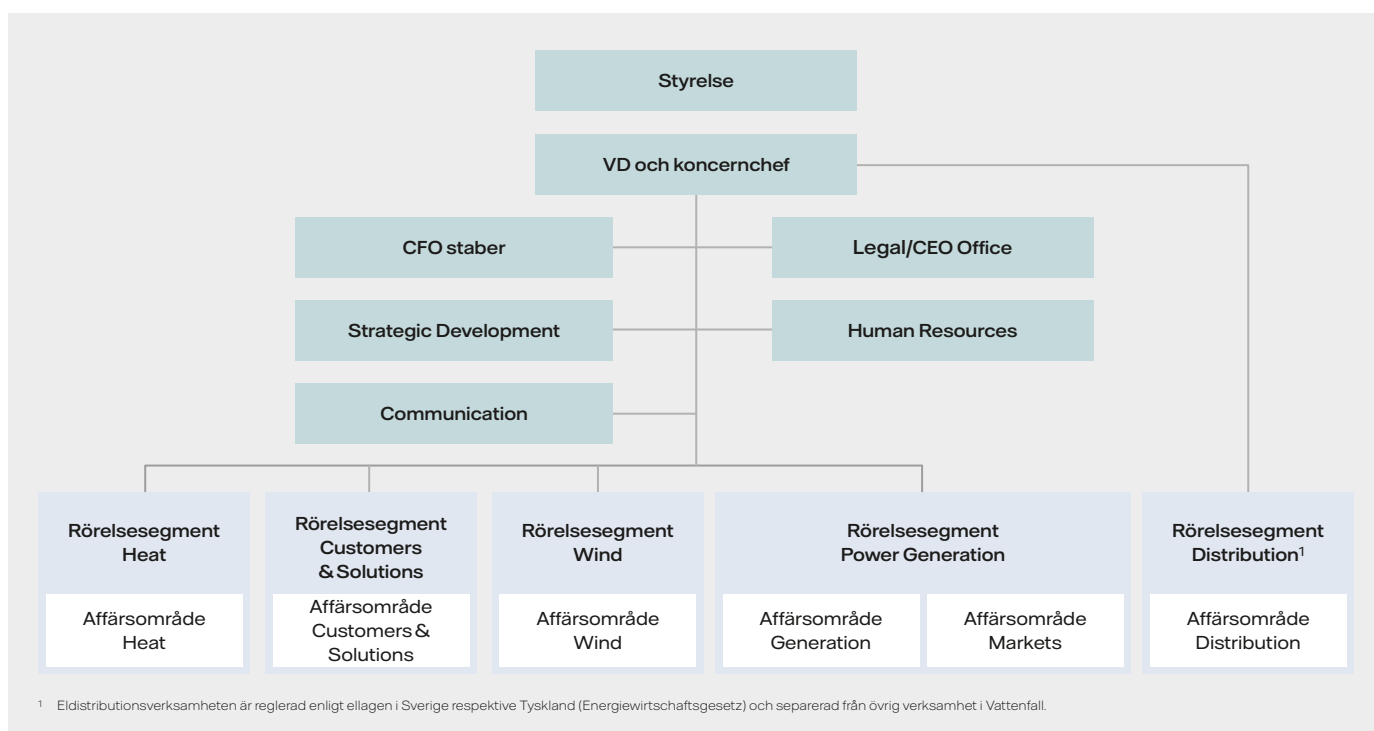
Styrelse

VD och koncernchef

CFO staber

Legal/CEO Office

Strategic Development

Human Resources

Communication

Rörelsesegment Heat

Affärsområde Heat

Rörelsesegment Customers & Solutions

Affärsområde Customers & Solutions

Rörelsesegment Wind

Affärsområde Wind

Rörelsesegment Power Generation

Affärsområde Generation

Affärsområde Markets

Rörelsesegment Distribution$^1$

Affärsområde Distribution

$^1$ Eldistributionsverksamheten är reglerad enligt ellagen i Sverige respektive Tyskland (Energiewirtschaftsgesetz) och separerad från övrig verksamhet i Vattenfall.